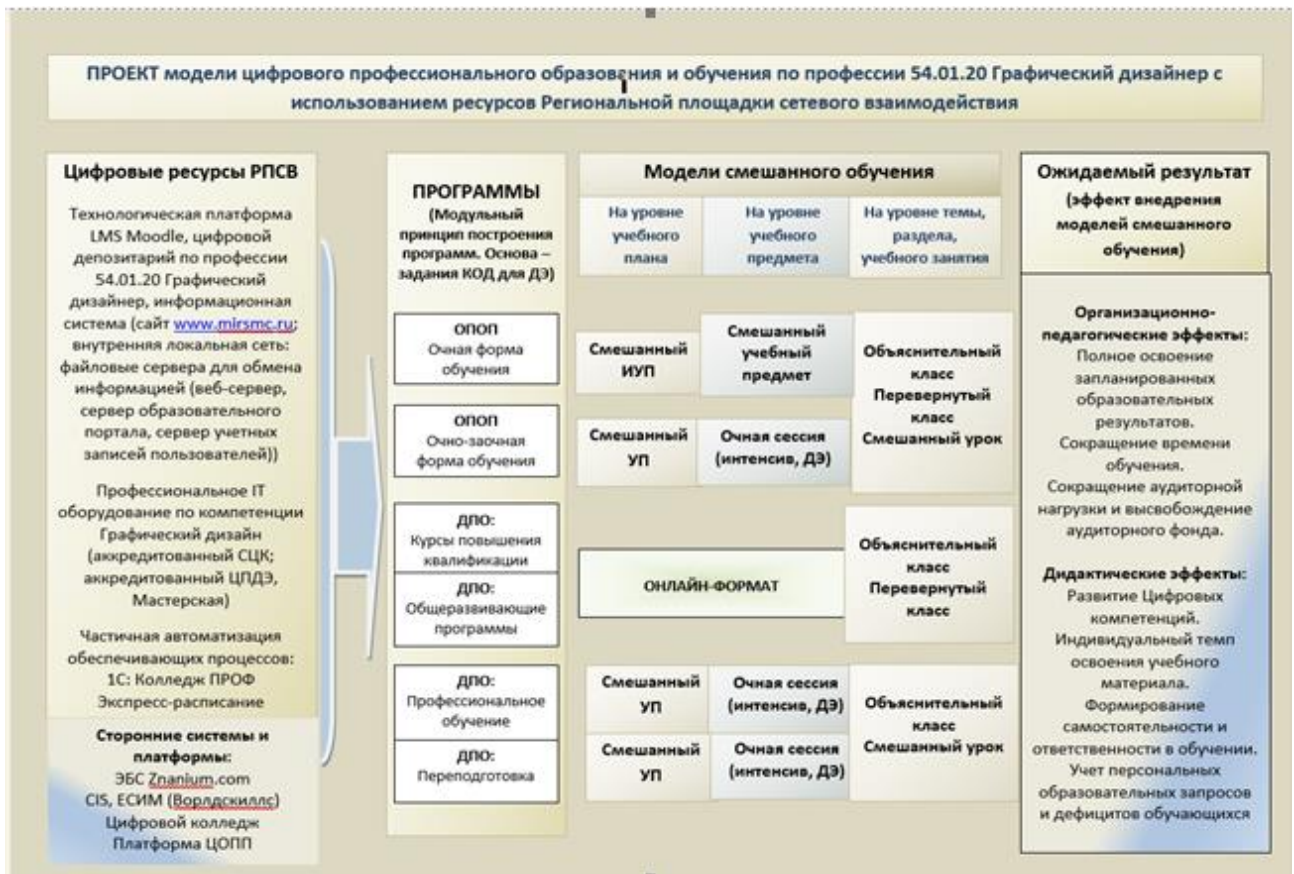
ПРОЕКТ модели цифрового профессионального образования и обучения по профессии 54.01.20 Графический дизайнер с использованием ресурсов Региональной площадки сетевого взаимодействия

Цифровые ресурсы РПСВ

Технологическая платформа LMS Moodle, цифровой депозитарий по профессии 54.01.20 Графический дизайнер, информационная система (сайт www.mirsmc.ru; внутренняя локальная сеть: файловые сервера для обмена информацией (веб-сервер, сервер образовательного портала, сервер учетных записей пользователей))

Профессиональное IT оборудование по компетенции Графический дизайн (аккредитованный СЦК; аккредитованный ЦПДЭ, Мастерская)

Частичная автоматизация обеспечивающих процессов: 1С: Колледж ПРОФ Экспресс-расписание

Сторонние системы и платформы:
ЭБС Znanium.com
CIS, ЕСИМ (Ворлдскиллс)
Цифровой колледж
Платформа ЦОПП

ПРОГРАММЫ
(Модульный принцип построения программ. Основа – задания КОД для ДЭ)

ОПОП
Очная форма обучения

ОПОП
Очно-заочная форма обучения

ДПО:
Курсы повышения квалификации

ДПО:
Общеразвивающие программы

ДПО:
Профессиональное обучение

ДПО:
Переподготовка

Модели смешанного обучения

| На уровне учебного плана | На уровне учебного предмета | На уровне темы, раздела, учебного занятия |
|---|---|---|
| Смешанный ИУП | Смешанный учебный предмет | Объяснительный класс Перевернутый класс Смешанный урок |
| Смешанный УП | Очная сессия (интенсив, ДЭ) | |

ОНЛАЙН-ФОРМАТ

Объяснительный класс Перевернутый класс

| Смешанный УП | Очная сессия (интенсив, ДЭ) | Объяснительный класс Смешанный урок |
|---|---|---|
| Смешанный УП | Очная сессия (интенсив, ДЭ) | |

Ожидаемый результат
(эффект внедрения моделей смешанного обучения)

Организационно-педагогические эффекты:
Полное освоение запланированных образовательных результатов.
Сокращение времени обучения.
Сокращение аудиторной нагрузки и высвобождение аудиторного фонда.

Дидактические эффекты:
Развитие Цифровых компетенций.
Индивидуальный темп освоения учебного материала.
Формирование самостоятельности и ответственности в обучении.
Учет персональных образовательных запросов и дефицитов обучающихся